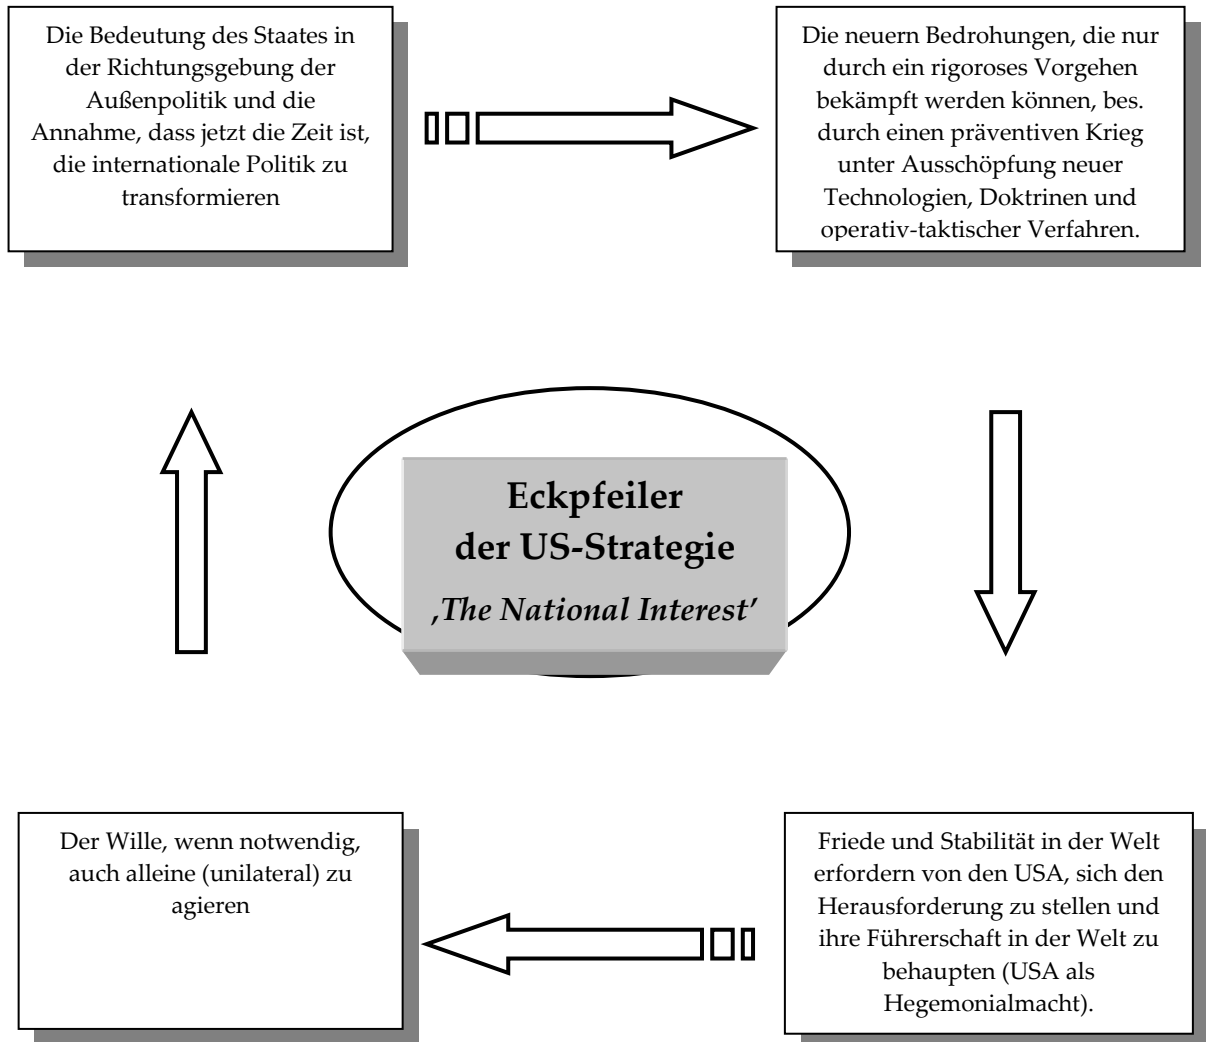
Die Bedeutung des Staates in der Richtungsgebung der Außenpolitik und die Annahme, dass jetzt die Zeit ist, die internationale Politik zu transformieren

Die neuern Bedrohungen, die nur durch ein rigoroses Vorgehen bekämpft werden können, bes. durch einen präventiven Krieg unter Ausschöpfung neuer Technologien, Doktrinen und operativ-taktischer Verfahren.

Eckpfeiler der US-Strategie

‚The National Interest'

Der Wille, wenn notwendig, auch alleine (unilateral) zu agieren

Friede und Stabilität in der Welt erfordern von den USA, sich den Herausforderung zu stellen und ihre Führerschaft in der Welt zu behaupten (USA als Hegemonialmacht).